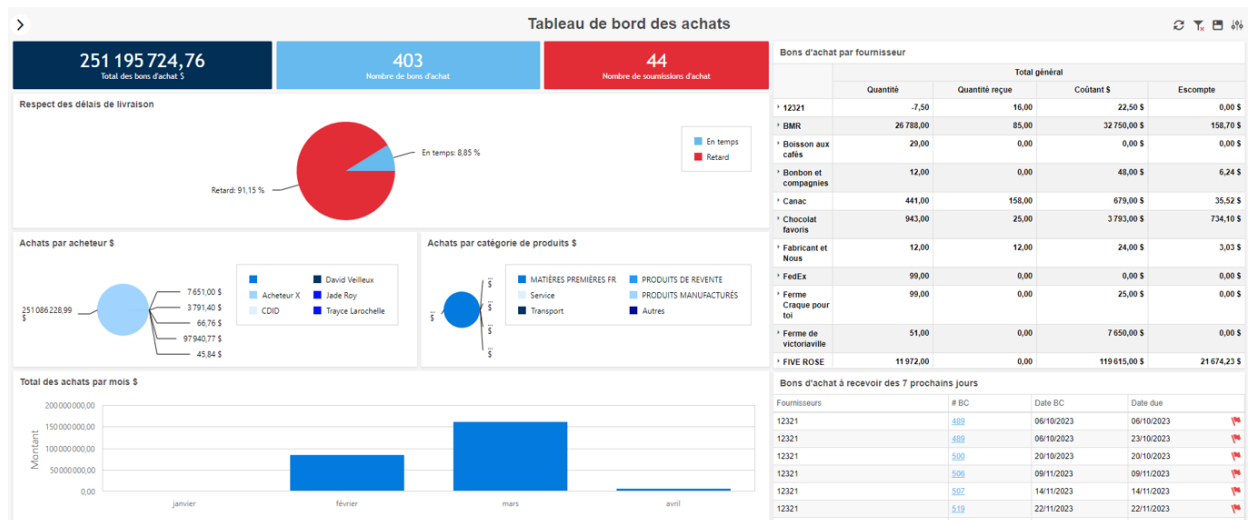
Tableau de bord des achats

251 195 724,76
Total des bons d'achat $

403
Nombre de bons d'achat

44
Nombre de soumissions d'achat

Respect des délais de livraison

En temps: 8,85 %
Retard: 91,15 %

En temps
Retard

Achats par acheteur $

251 086 228,99 $
7 651,00 $
3 791,40 $
66,76 $
97 940,77 $
45,84 $

David Veilleux
Acheteur X
Jade Roy
CDID
Trayce Larochelle

Achats par catégorie de produits $

$
$
$
$
$
$

MATIÈRES PREMIÈRES FR
PRODUITS DE REVENTE
Service
PRODUITS MANUFACTURÉS
Transport
Autres

Total des achats par mois $

Montant
200 000 000,00
150 000 000,00
100 000 000,00
50 000 000,00
0,00

janvier
février
mars
avril

Bons d'achat par fournisseur

| | Total général | | | |
|---|---|---|---|---|
| | Quantité | Quantité reçue | Coûtant $ | Escompte |
| 12321 | -7,50 | 16,00 | 22,50 $ | 0,00 $ |
| BMR | 26 788,00 | 85,00 | 32 750,00 $ | 158,70 $ |
| Boisson aux cafés | 29,00 | 0,00 | 0,00 $ | 0,00 $ |
| Bonbon et compagnies | 12,00 | 0,00 | 48,00 $ | 6,24 $ |
| Canac | 441,00 | 158,00 | 679,00 $ | 35,52 $ |
| Chocolat favoris | 943,00 | 25,00 | 3 793,00 $ | 734,10 $ |
| Fabricant et Nous | 12,00 | 12,00 | 24,00 $ | 3,03 $ |
| FedEx | 99,00 | 0,00 | 0,00 $ | 0,00 $ |
| Ferme Craque pour toi | 99,00 | 0,00 | 25,00 $ | 0,00 $ |
| Ferme de victoriaville | 51,00 | 0,00 | 7 650,00 $ | 0,00 $ |
| FIVE ROSE | 11 972,00 | 0,00 | 119 615,00 $ | 21 674,23 $ |

Bons d'achat à recevoir des 7 prochains jours

| Fournisseurs | # BC | Date BC | Date due |
|---|---|---|---|
| 12321 | 489 | 06/10/2023 | 06/10/2023 |
| 12321 | 489 | 06/10/2023 | 23/10/2023 |
| 12321 | 500 | 20/10/2023 | 20/10/2023 |
| 12321 | 506 | 09/11/2023 | 09/11/2023 |
| 12321 | 507 | 14/11/2023 | 14/11/2023 |
| 12321 | 519 | 22/11/2023 | 22/11/2023 |